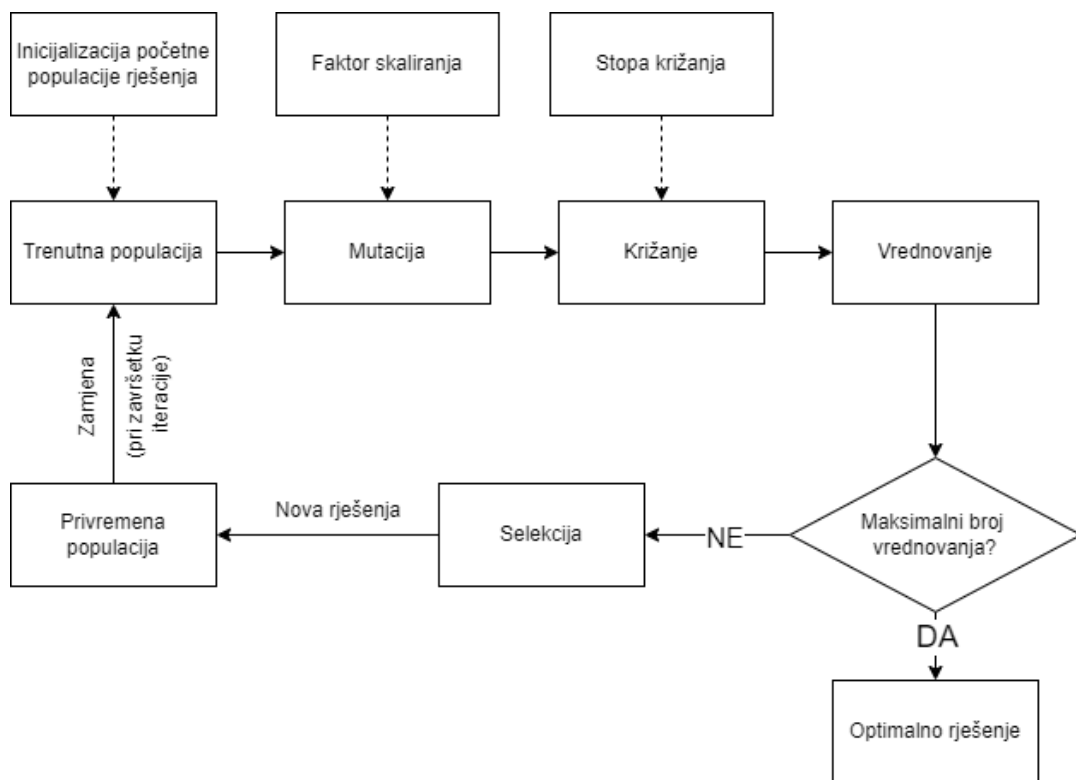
Inicijalizacija početne populacije rješenja

Faktor skaliranja

Stopa križanja

Trenutna populacija

Mutacija

Križanje

Vrednovanje

Zamjena

(pri završetku iteracije)

Maksimalni broj vrednovanja?

NE

Selekcija

Nova rješenja

Privremena populacija

DA

Optimalno rješenje